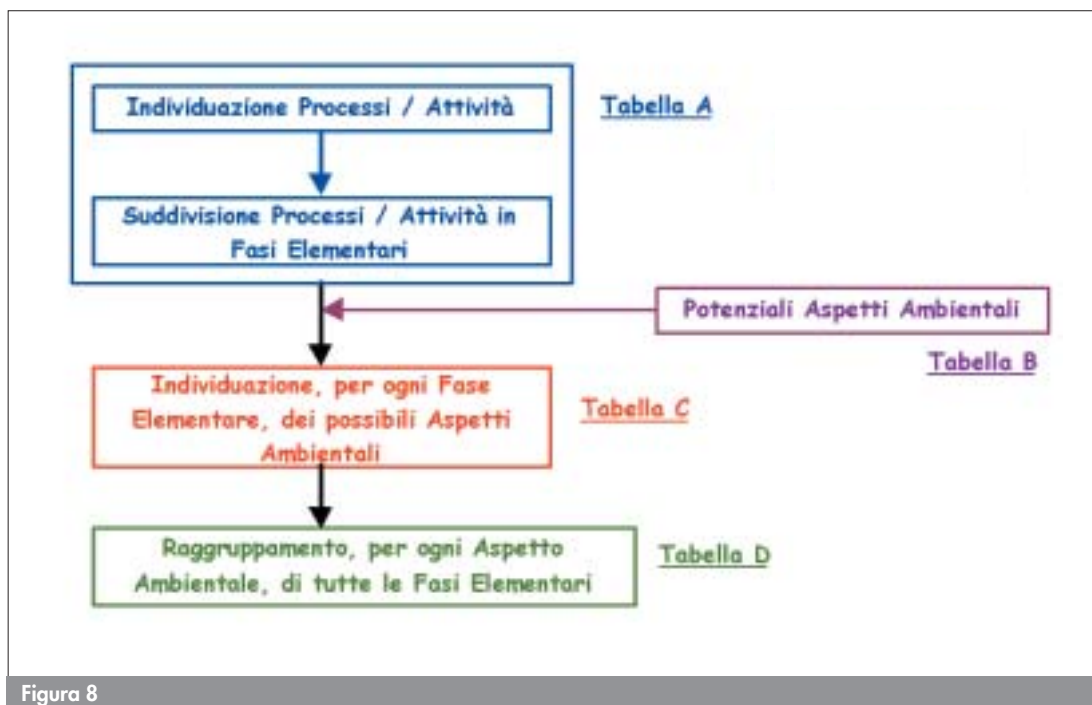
Individuazione Processi / Attività

Tabella A

Suddivisione Processi / Attività in Fasi Elementari

Potenziali Aspetti Ambientali

Tabella B

Individuazione, per ogni Fase Elementare, dei possibili Aspetti Ambientali

Tabella C

Raggruppamento, per ogni Aspetto Ambientale, di tutte le Fasi Elementari

Tabella D

Figura 8